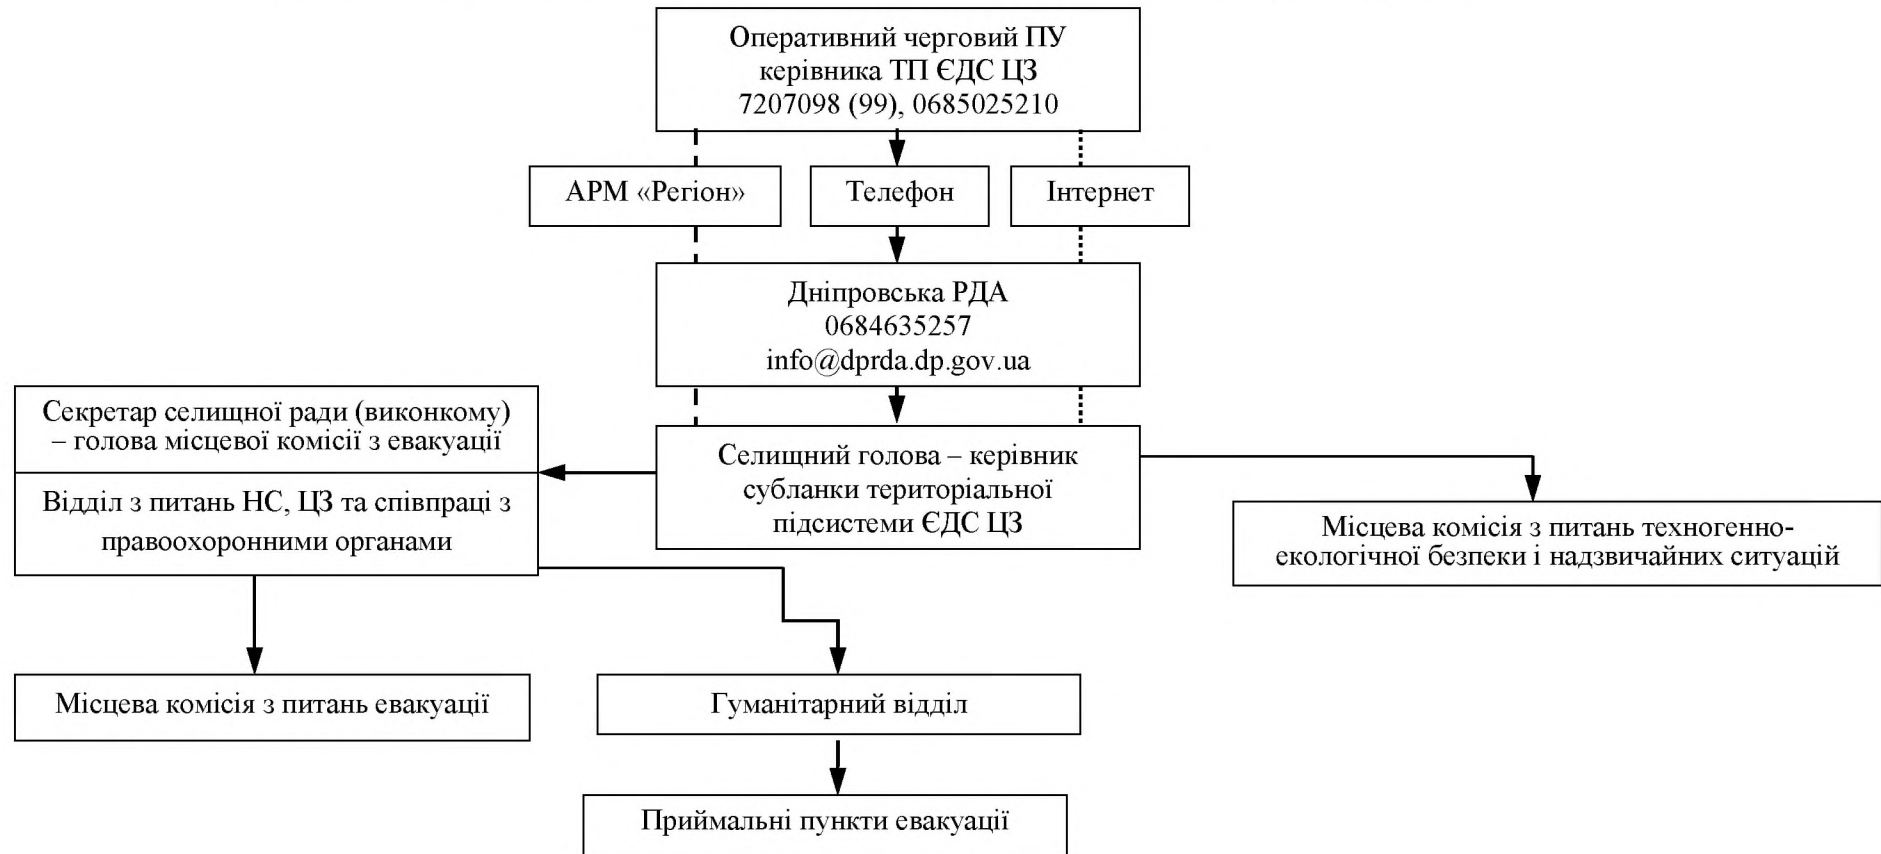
Оперативний черговий ПУ керівника ТП ЄДС ЦЗ 7207098 (99), 0685025210

АРМ «Регіон»

Телефон

Інтернет

Дніпровська РДА 0684635257 info@dprda.dp.gov.ua

Секретар селищної ради (виконкому) – голова місцевої комісії з евакуації

Відділ з питань НС, ЦЗ та співпраці з правоохоронними органами

Селищний голова – керівник субланки територіальної підсистеми ЄДС ЦЗ

Місцева комісія з питань техногенно-екологічної безпеки і надзвичайних ситуацій

Місцева комісія з питань евакуації

Гуманітарний відділ

Приймальні пункти евакуації